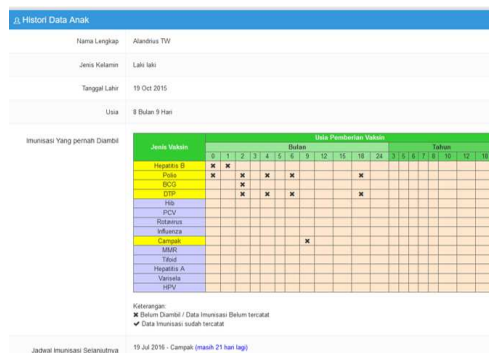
Histori Data Anak

Nama Lengkap: Alandrius TW

Jenis Kelamin: Laki laki

Tanggal Lahir: 19 Oct 2015

Usia: 8 Bulan 9 Hari

Imunisasi Yang pernah Diambil

| Jenis Vaksin | Usia Pemberian Vaksin |  |  |  |  |  |  |  |  |  |  |  |  |  |  |  |  |  |  |  |  |
|---|---|---|---|---|---|---|---|---|---|---|---|---|---|---|---|---|---|---|---|---|---|
|  | Bulan |  |  |  |  |  |  |  |  |  |  |  | Tahun |  |  |  |  |  |  |  |  |
|  | 0 | 1 | 2 | 3 | 4 | 5 | 6 | 9 | 12 | 15 | 18 | 24 | 3 | 5 | 6 | 7 | 8 | 10 | 12 | 18 |
| Hepatitis B | ✖ | ✖ |  |  |  |  |  |  |  |  |  |  |  |  |  |  |  |  |  |  |
| Polio | ✖ |  | ✖ |  | ✖ |  | ✖ |  |  |  | ✖ |  |  |  |  |  |  |  |  |  |
| BCG |  |  | ✖ |  |  |  |  |  |  |  |  |  |  |  |  |  |  |  |  |  |
| DTP |  |  | ✖ |  | ✖ |  | ✖ |  |  |  | ✖ |  |  |  |  |  |  |  |  |  |
| Hib |  |  |  |  |  |  |  |  |  |  |  |  |  |  |  |  |  |  |  |  |
| PCV |  |  |  |  |  |  |  |  |  |  |  |  |  |  |  |  |  |  |  |  |
| Rotavirus |  |  |  |  |  |  |  |  |  |  |  |  |  |  |  |  |  |  |  |  |
| Influenza |  |  |  |  |  |  |  |  |  |  |  |  |  |  |  |  |  |  |  |  |
| Campak |  |  |  |  |  |  |  | ✖ |  |  |  |  |  |  |  |  |  |  |  |  |
| MMR |  |  |  |  |  |  |  |  |  |  |  |  |  |  |  |  |  |  |  |  |
| Tifoid |  |  |  |  |  |  |  |  |  |  |  |  |  |  |  |  |  |  |  |  |
| Hepatitis A |  |  |  |  |  |  |  |  |  |  |  |  |  |  |  |  |  |  |  |  |
| Varisela |  |  |  |  |  |  |  |  |  |  |  |  |  |  |  |  |  |  |  |  |
| HPV |  |  |  |  |  |  |  |  |  |  |  |  |  |  |  |  |  |  |  |  |

Keterangan:
✖ Belum Diambil / Data Imunisasi Belum tercatat
✔ Data Imunisasi sudah tercatat

Jadwal Imunisasi Selanjutnya: 19 Jul 2016 - Campak (masih 21 hari lagi)